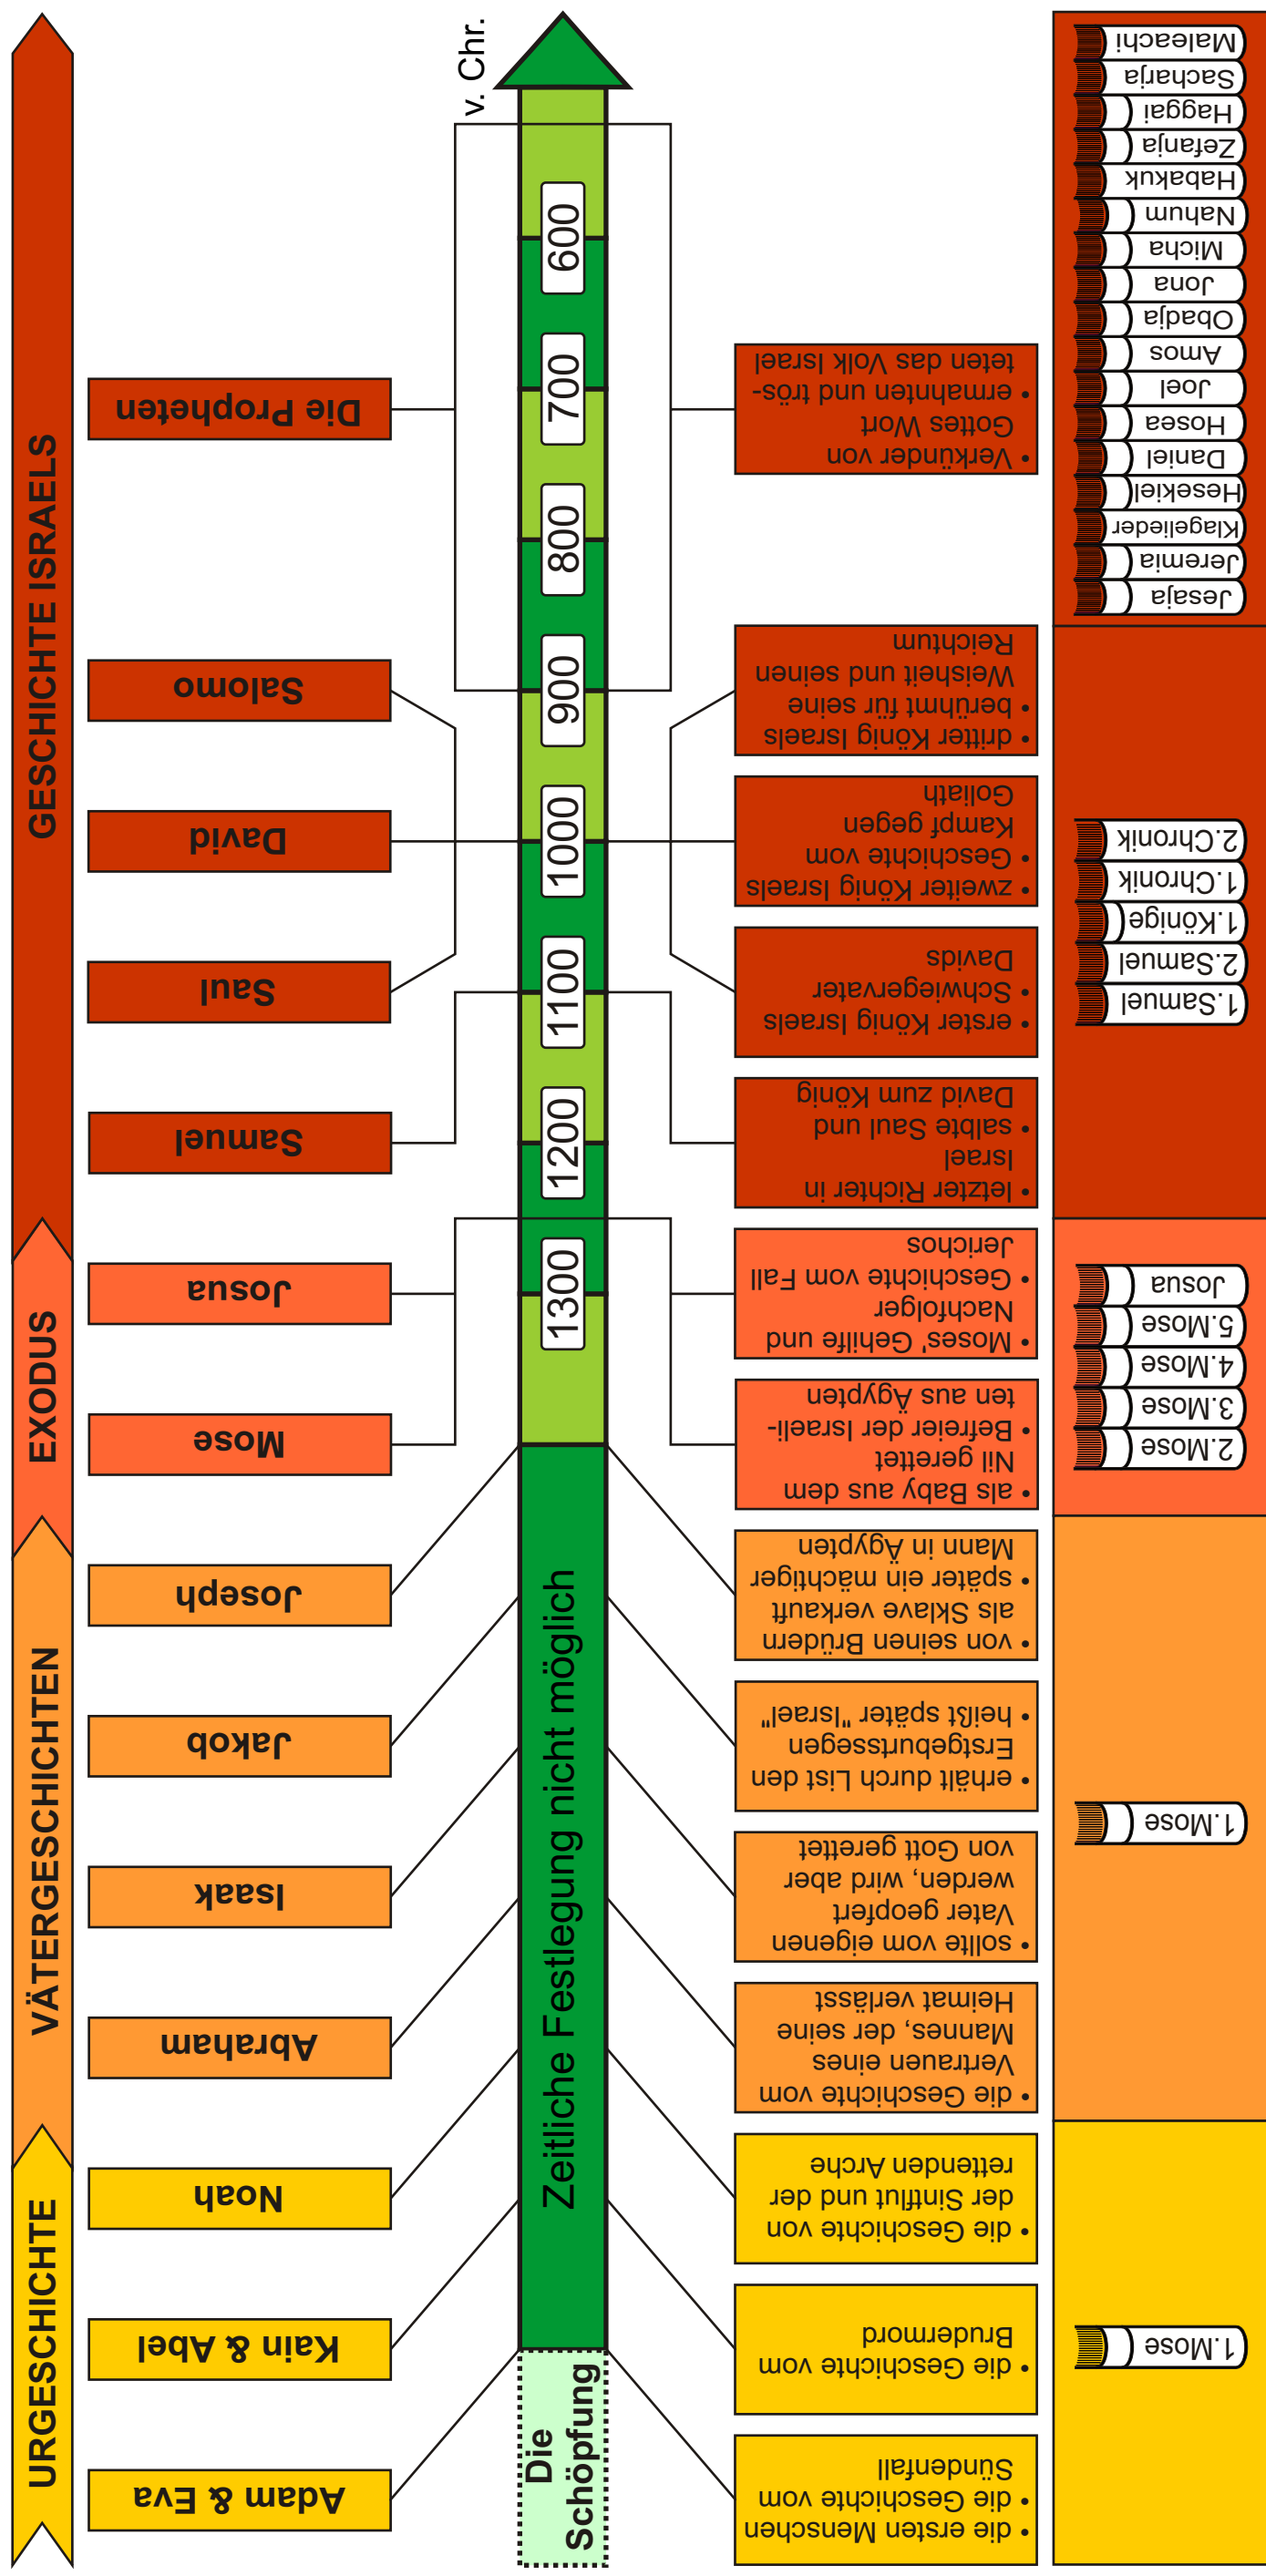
URGESCHICHTE
VÄTERGESCHICHTEN
EXODUS
GESCHICHTE ISRAELS

Adam & Eva
Kain & Abel
Noah
Abraham
Isaak
Jakob
Joseph
Mose
Josua
Samuel
Saul
David
Salomo
Die Propheten

v. Chr.
600
700
800
900
1000
1100
1200
1300
Zeitliche Festlegung nicht möglich
Die Schöpfung

• die ersten Menschen
• die Geschichte vom Sündenfall

• die Geschichte vom Brudermord

• die Geschichte von der Sintflut und der rettenden Arche

• die Geschichte vom Vertrauen eines Mannes, der seine Heimat verlässt

• sollte vom eigenen Vater geopfert werden, wird aber von Gott gerettet

• erhält durch List den Erstgeburtssegen
• heißt später "Israel"

• von seinen Brüdern als Sklave verkauft
• später ein mächtiger Mann in Ägypten

• als Baby aus dem Nil gerettet
• Befreier der Israeliten aus Ägypten

• Moses' Gehilfe und Nachfolger
• Geschichte vom Fall Jerichos

• letzter Richter in Israel
• salbte Saul und David zum König

• erster König Israels
• Schwiegervater Davids

• zweiter König Israels
• Geschichte vom Kampf gegen Goliath

• dritter König Israels
• berühmt für seine Weisheit und seinen Reichtum

• Verkünder von Gottes Wort
• ermahnten und trösteten das Volk Israel

1.Mose
1.Mose
2.Mose
3.Mose
4.Mose
5.Mose
Josua
1.Samuel
2.Samuel
1.Könige
1.Chronik
2.Chronik
Jesaja
Jeremia
Klagelieder
Hesekiel
Daniel
Hosea
Joel
Amos
Obadja
Jona
Micha
Nahum
Habakuk
Zefanja
Haggai
Sacharja
Maleachi